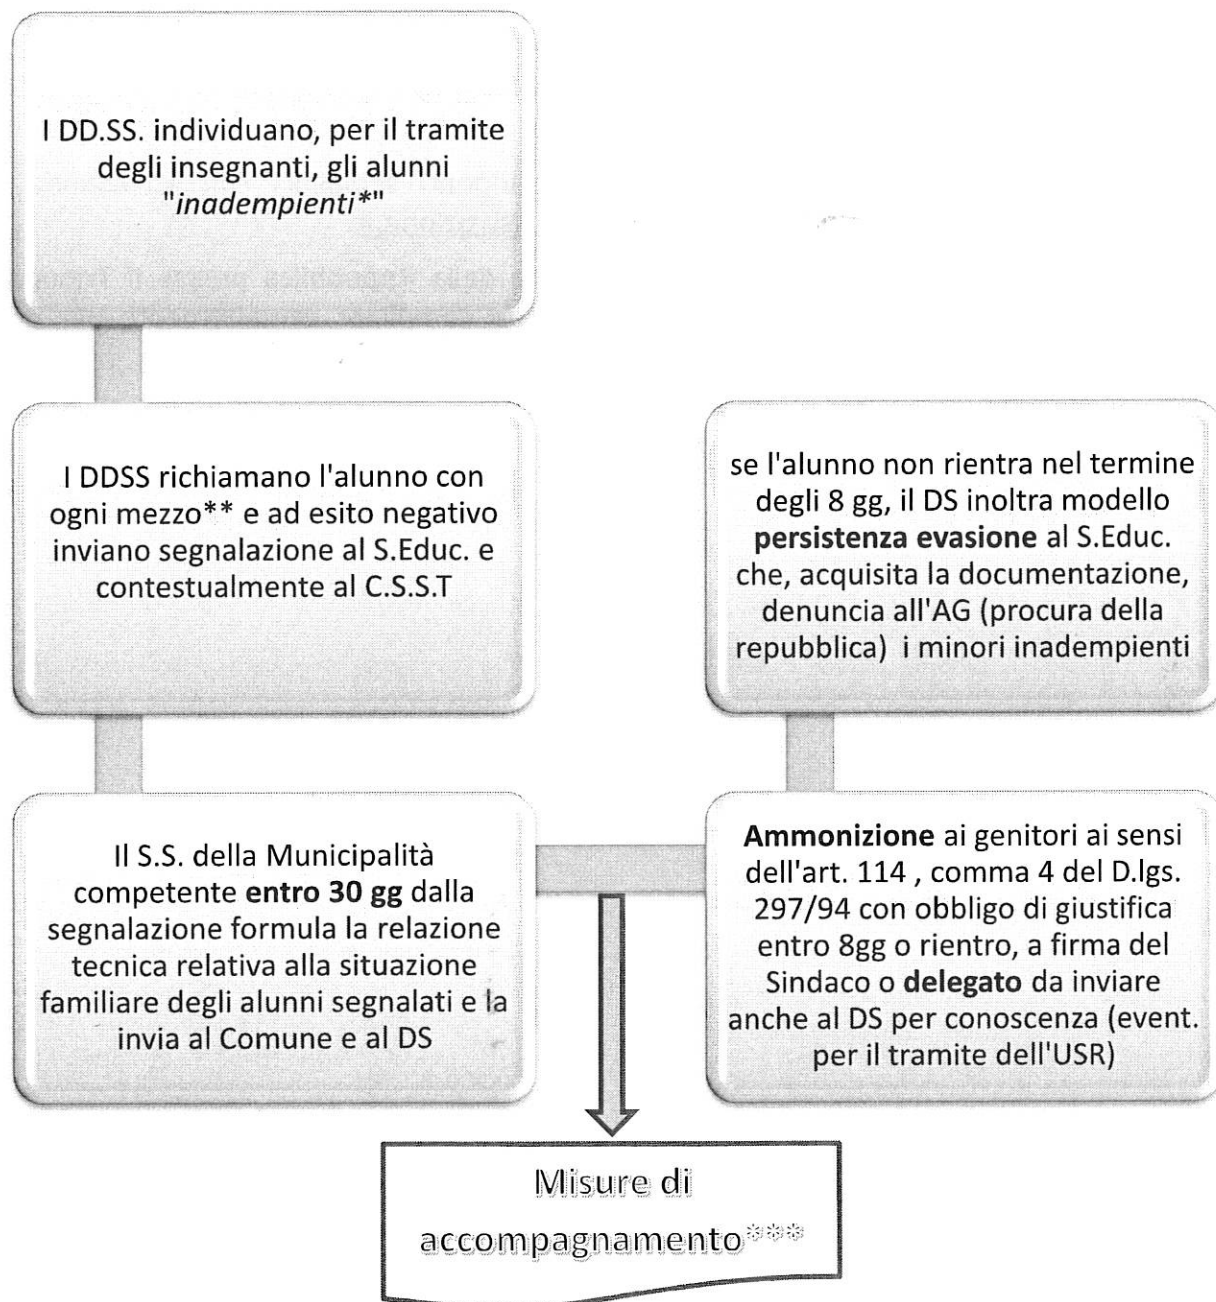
I DD.SS. individuano, per il tramite degli insegnanti, gli alunni "*inadempienti**"

I DDSS richiamano l'alunno con ogni mezzo** e ad esito negativo inviano segnalazione al S.Educ. e contestualmente al C.S.S.T

se l'alunno non rientra nel termine degli 8 gg, il DS inoltra modello **persistenza evasione** al S.Educ. che, acquisita la documentazione, denuncia all'AG (procura della repubblica) i minori inadempienti

Il S.S. della Municipalità competente **entro 30 gg** dalla segnalazione formula la relazione tecnica relativa alla situazione familiare degli alunni segnalati e la invia al Comune e al DS

**Ammonizione** ai genitori ai sensi dell'art. 114 , comma 4 del D.lgs. 297/94 con obbligo di giustifica entro 8gg o rientro, a firma del Sindaco o **delegato** da inviare anche al DS per conoscenza (event. per il tramite dell'USR)

Misure di accompagnamento***